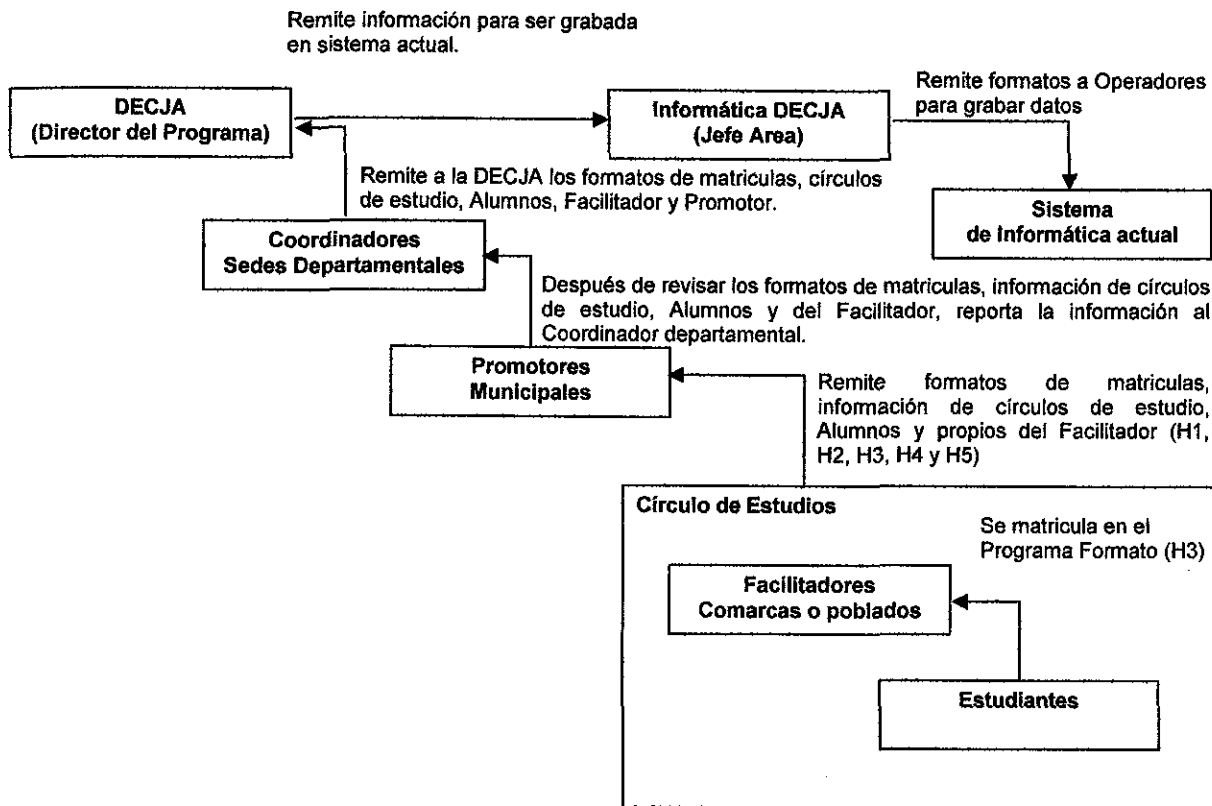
Remite información para ser grabada en sistema actual.

DECJA
(Director del Programa)

Informática DECJA
(Jefe Area)

Remite formatos a Operadores para grabar datos

Sistema
de Informática actual

Remite a la DECJA los formatos de matriculas, círculos de estudio, Alumnos, Facilitador y Promotor.

Coordinadores
Sedes Departamentales

Después de revisar los formatos de matriculas, información de círculos de estudio, Alumnos y del Facilitador, reporta la información al Coordinador departamental.

Promotores
Municipales

Remite formatos de matriculas, información de círculos de estudio, Alumnos y propios del Facilitador (H1, H2, H3, H4 y H5)

Círculo de Estudios

Se matricula en el Programa Formato (H3)

Facilitadores
Comarcas o poblados

Estudiantes